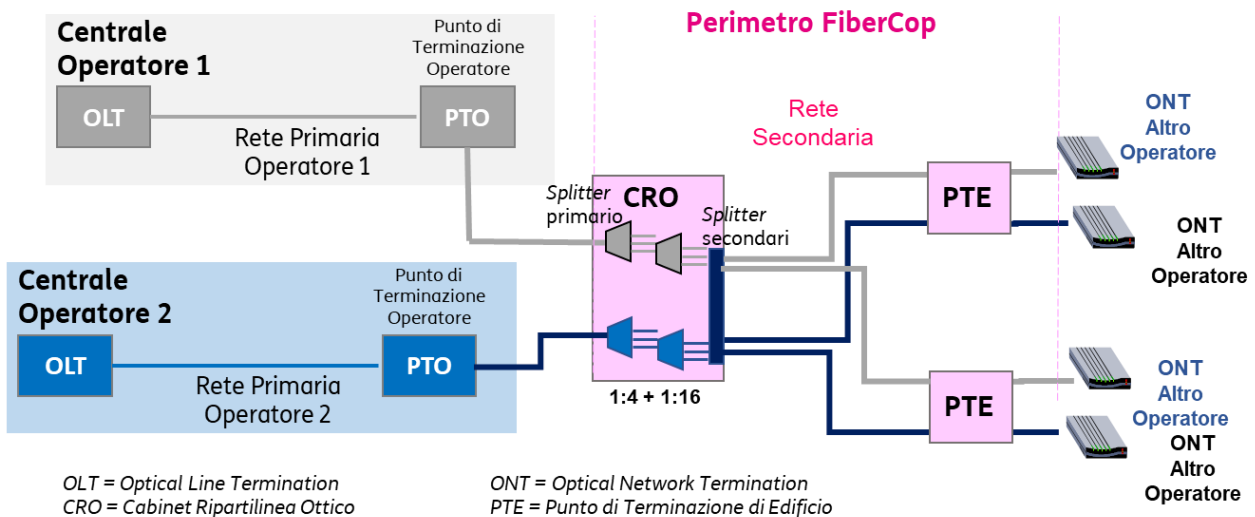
Centrale Operatore 1

Punto di Terminazione Operatore

OLT

PTO

Rete Primaria Operatore 1

Perimetro FiberCop

Rete Secondaria

ONT Altro Operatore

Splitter primario

CRO

Splitter secondari

PTE

ONT Altro Operatore

Centrale Operatore 2

Punto di Terminazione Operatore

OLT

PTO

Rete Primaria Operatore 2

1:4 + 1:16

ONT Altro Operatore

PTE

ONT Altro Operatore

OLT = Optical Line Termination
CRO = Cabinet Ripartilinea Ottico

ONT = Optical Network Termination
PTE = Punto di Terminazione di Edificio